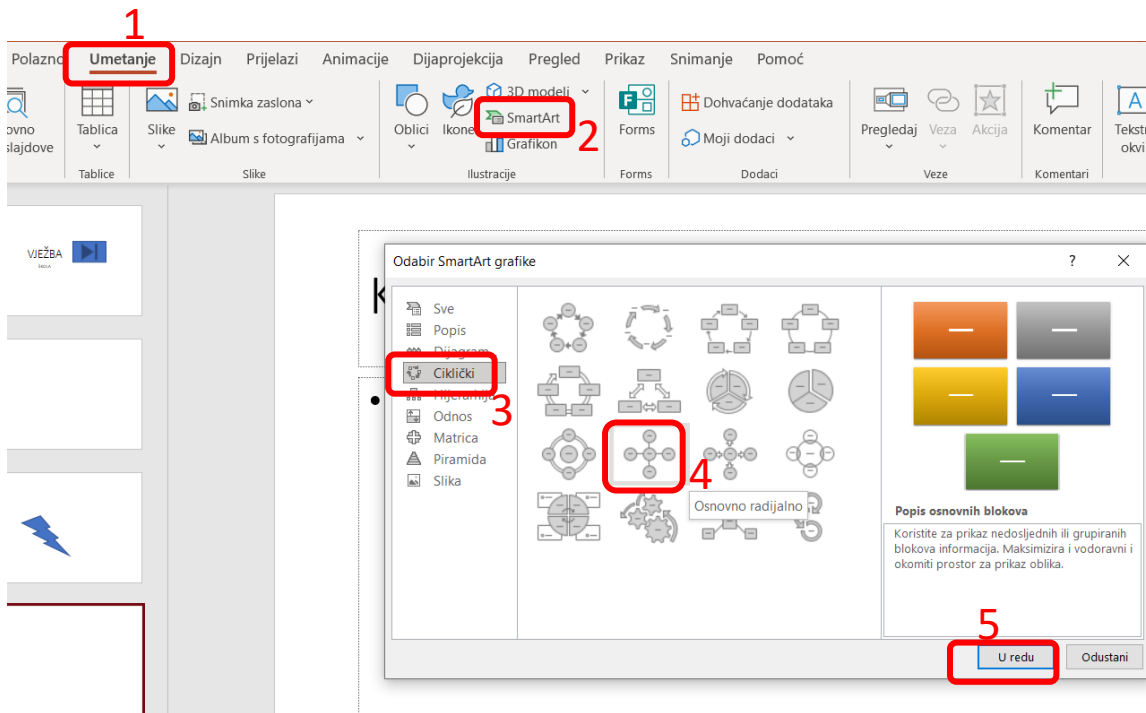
1

Polazno Umetanje Dizajn Prijelazi Animacije Dijaprojekcija Pregled Prikaz Snimanje Pomoć

ovno slajdove

Tablica

Tablice

Slike

Snimka zaslona

Album s fotografijama

Slike

Oblici Ikone

3D modeli

SmartArt

2

Grafikon

Ilustracije

Forms

Forms

Dohvaćanje dodataka

Moji dodaci

Dodaci

Pregledaj Veza Akcija

Veze

Komentar

Komentari

Tekst okvi

VJEŽBA

Odabir SmartArt grafike

?

Sve

Popis

Dijagram

Ciklički

Hijerarhija

3

Odnos

Matrica

Piramida

Slika

4

Osnovno radijalno

Popis osnovnih blokova

Koristite za prikaz nedosljednih ili grupiranih blokova informacija. Maksimizira i vodoravni i okomiti prostor za prikaz oblika.

5

U redu

Odustani